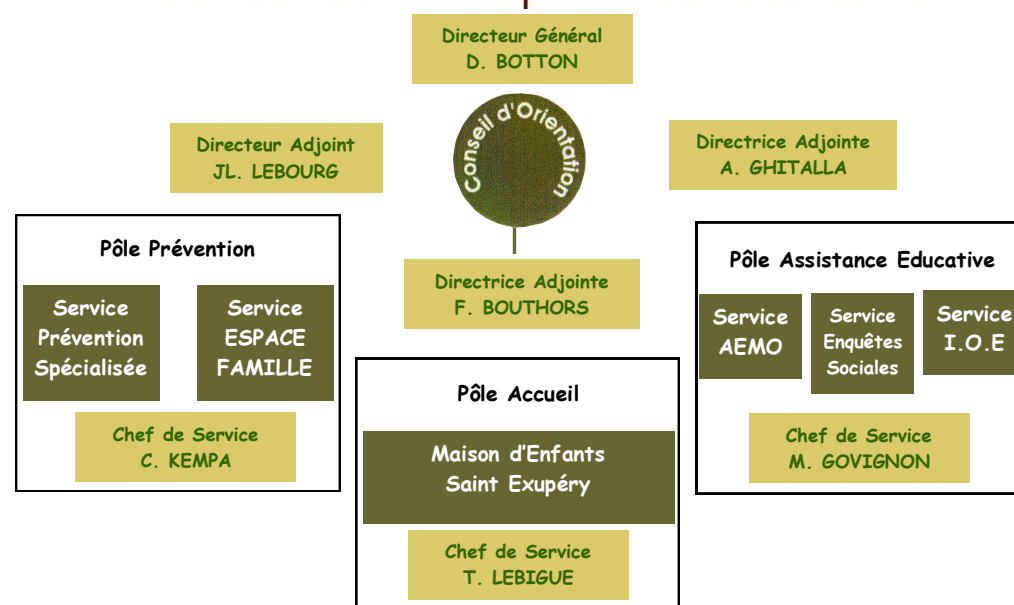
Directeur Général
D. BOTTON

Conseil d'Orientation

Directeur Adjoint
JL. LEBOURG

Directrice Adjointe
A. GHITALLA

Pôle Prévention

Service Prévention Spécialisée

Service ESPACE FAMILLE

Chef de Service
C. KEMPA

Directrice Adjointe
F. BOUTHORS

Pôle Accueil

Maison d'Enfants Saint Exupéry

Chef de Service
T. LEBIGUE

Pôle Assistance Educative

Service AEMO

Service Enquêtes Sociales

Service I.O.E

Chef de Service
M. GOVIGNON